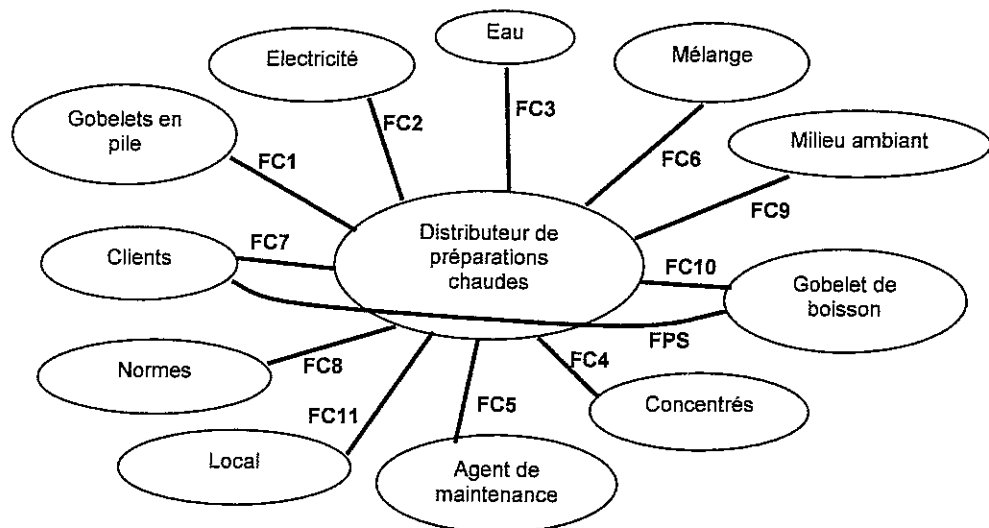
Eau

Electricité

Mélange

Gobelets en pile

FC2

FC3

FC6

Milieu ambiant

FC1

FC9

Clients

FC7

Distributeur de préparations chaudes

FC10

Gobelet de boisson

FPS

FC4

Normes

FC8

FC11

FC5

Concentrés

Local

Agent de maintenance